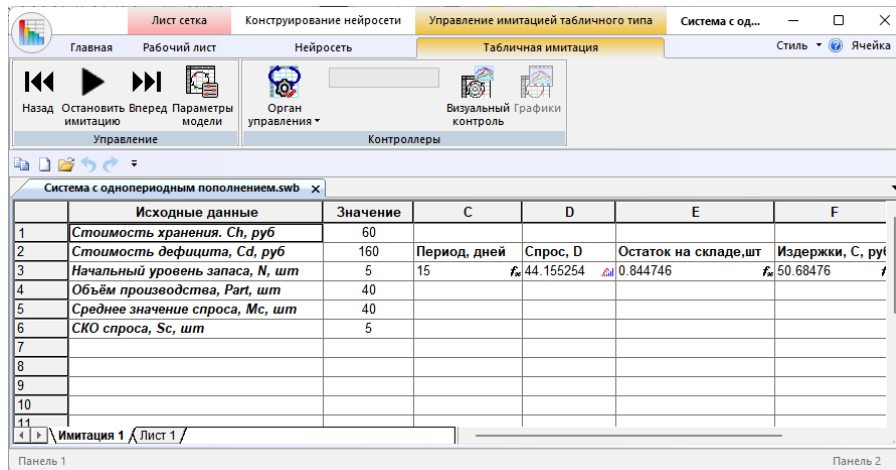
Лист сетка | Конструирование нейросети | Управление имитацией табличного типа | Система с од...

Главная | Рабочий лист | Нейросеть | Табличная имитация | Стиль | Ячейка

Назад | Остановить имитацию | Вперед | Параметры модели | Орган управления | Визуальный контроль | Графики

Управление | Контроллеры

Система с одно­периодным пополнением.swb

| | Исходные данные | Значение | C | D | E | F |
|---|---|---|---|---|---|---|
| 1 | Стоимость хранения. Ch, руб | 60 | | | | |
| 2 | Стоимость дефицита, Cd, руб | 160 | Период, дней | Спрос, D | Остаток на складе,шт | Издержки, C, руб |
| 3 | Начальный уровень запаса, N, шт | 5 | 15 | 44.155254 | 0.844746 | 50.68476 |
| 4 | Объём производства, Part, шт | 40 | | | | |
| 5 | Среднее значение спроса, Mc, шт | 40 | | | | |
| 6 | СКО спроса, Sc, шт | 5 | | | | |
| 7 | | | | | | |
| 8 | | | | | | |
| 9 | | | | | | |
| 10 | | | | | | |
| 11 | | | | | | |

Имитация 1 | Лист 1

Панель 1 | Панель 2